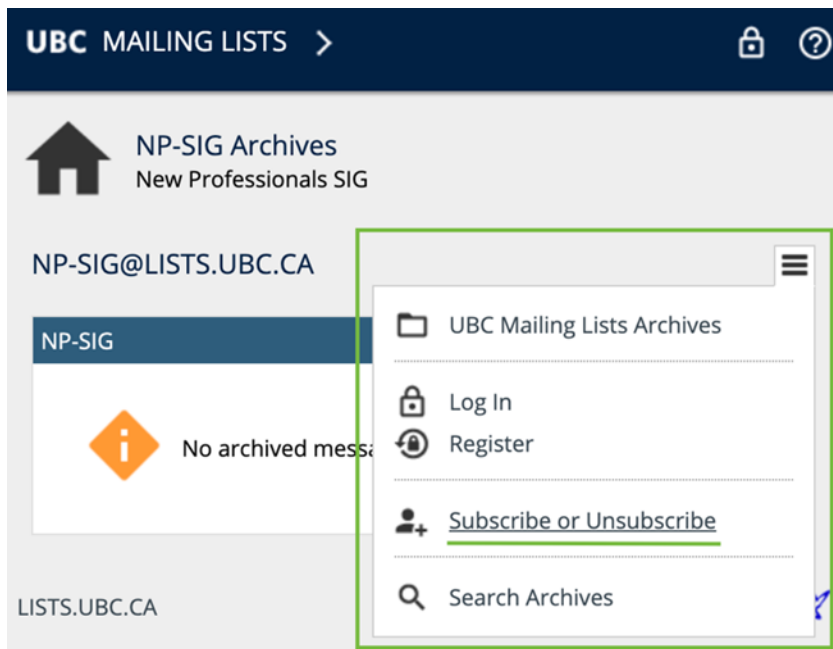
UBC MAILING LISTS >

NP-SIG Archives
New Professionals SIG

NP-SIG@LISTS.UBC.CA

NP-SIG

No archived mess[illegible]

LISTS.UBC.CA

UBC Mailing Lists Archives

Log In
Register

Subscribe or Unsubscribe

Search Archives